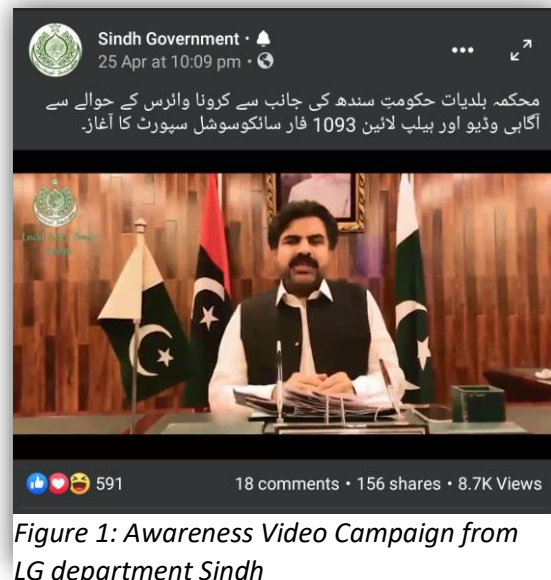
Sindh Government ·
25 Apr at 10:09 pm ·

محکمہ بلدیات حکومتِ سندھ کی جانب سے کرونا وائرس کے حوالے سے آگاہی وڈیو اور ہیلپ لائین 1093 فار سائکوسوشل سپورٹ کا آغاز۔

Local Govt. Sindh

591

18 comments • 156 shares • 8.7K Views

Figure 1: Awareness Video Campaign from LG department Sindh